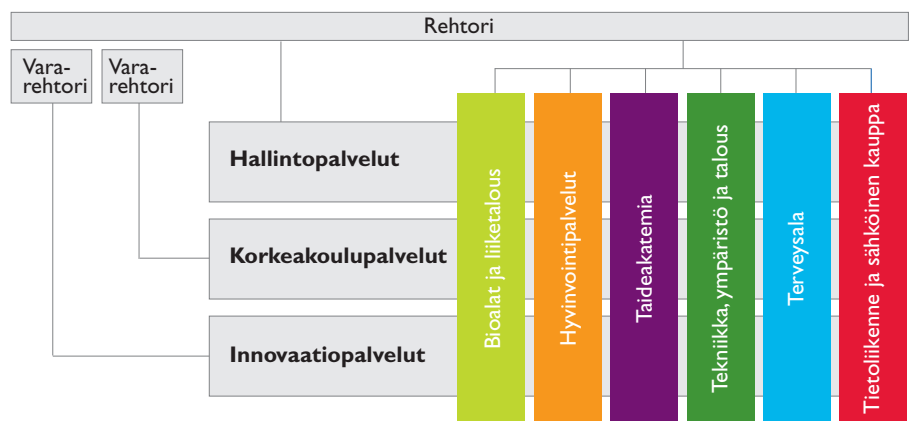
Rehtori

Vararehtori

Vararehtori

Hallintopalvelut

Korkeakoulupalvelut

Innovaatiopalvelut

Bioalat ja liiketalous

Hyvinvointipalvelut

Taideakatemia

Tekniikka, ympäristö ja talous

Terveysala

Tietoliikenne ja sähköinen kauppa